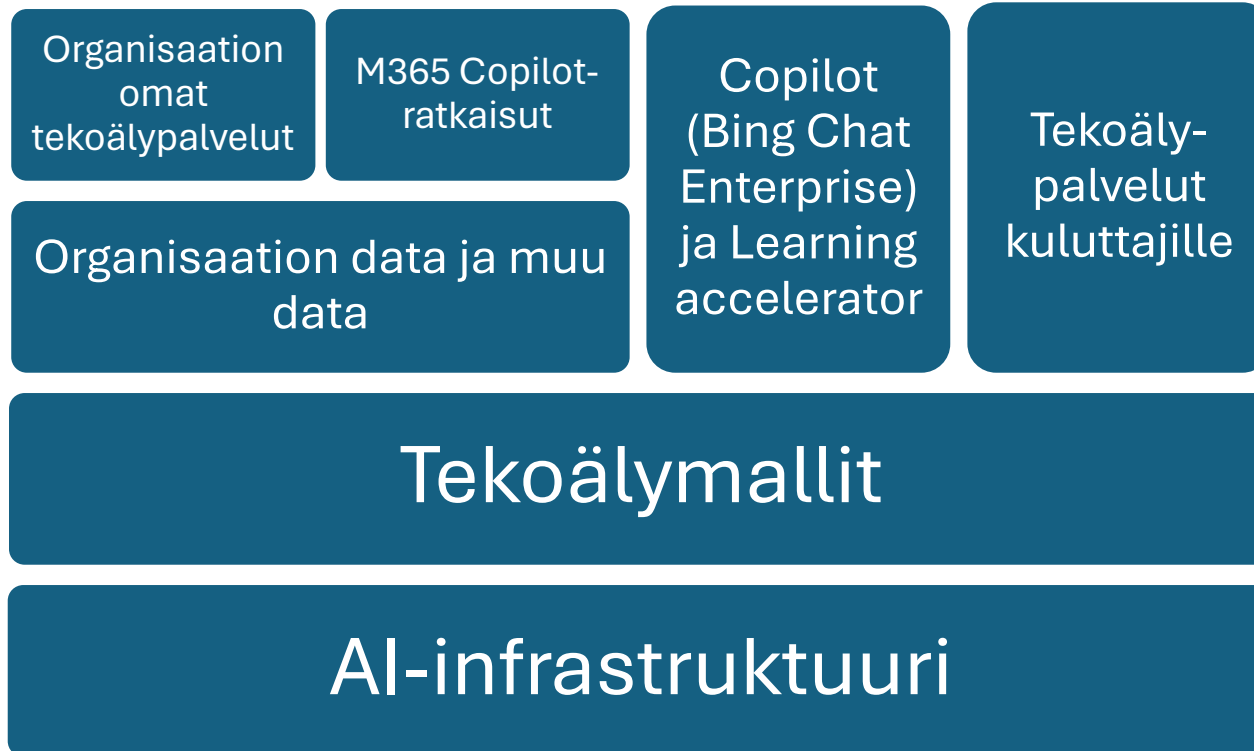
Organisaation omat tekoälypalvelut

M365 Copilot-ratkaisut

Organisaation data ja muu data

Copilot (Bing Chat Enterprise) ja Learning accelerator

Tekoäly-palvelut kuluttajille

Tekoälymallit

AI-infrastruktuuri